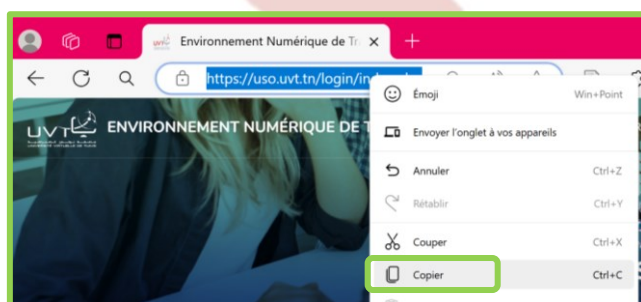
Environnement Numérique de Tr

https://uso.uvt.tn/login/ind

UVT ENVIRONNEMENT NUMÉRIQUE DE T

Émoji Win+Point

Envoyer l'onglet à vos appareils

Annuler Ctrl+Z

Rétablir Ctrl+Y

Couper Ctrl+X

Copier Ctrl+C